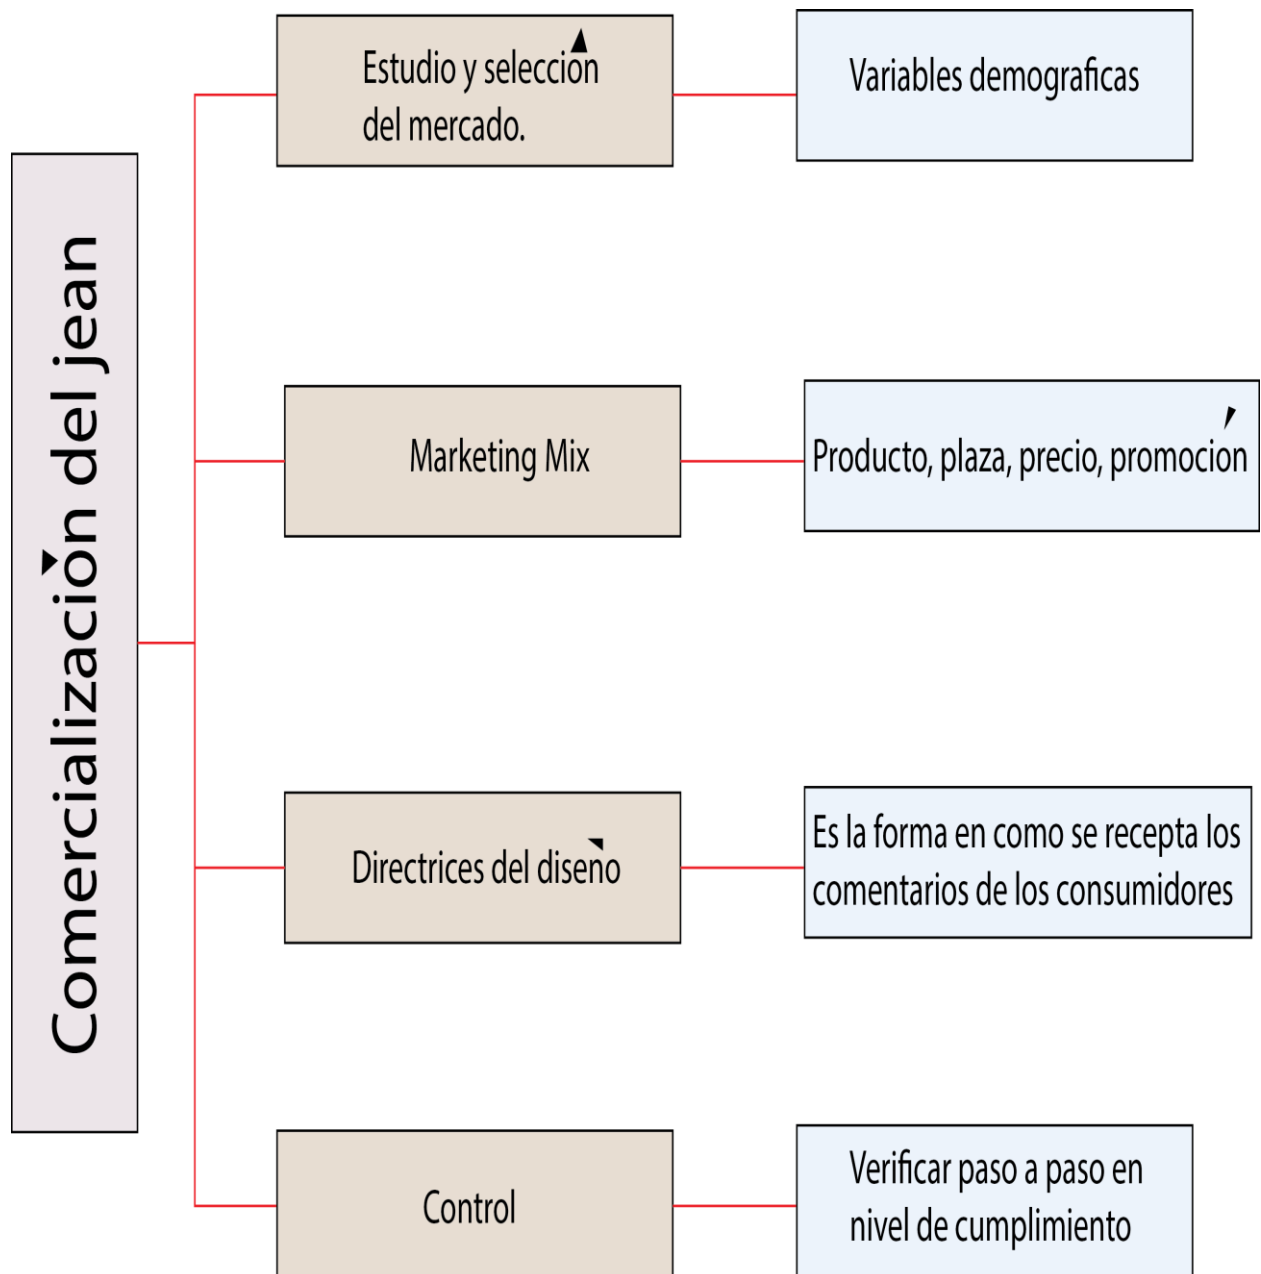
Comercialización del jean

Estudio y selección del mercado.

Variables demograficas

Marketing Mix

Producto, plaza, precio, promoción

Directrices del diseño

Es la forma en como se recepta los comentarios de los consumidores

Control

Verificar paso a paso en nivel de cumplimiento